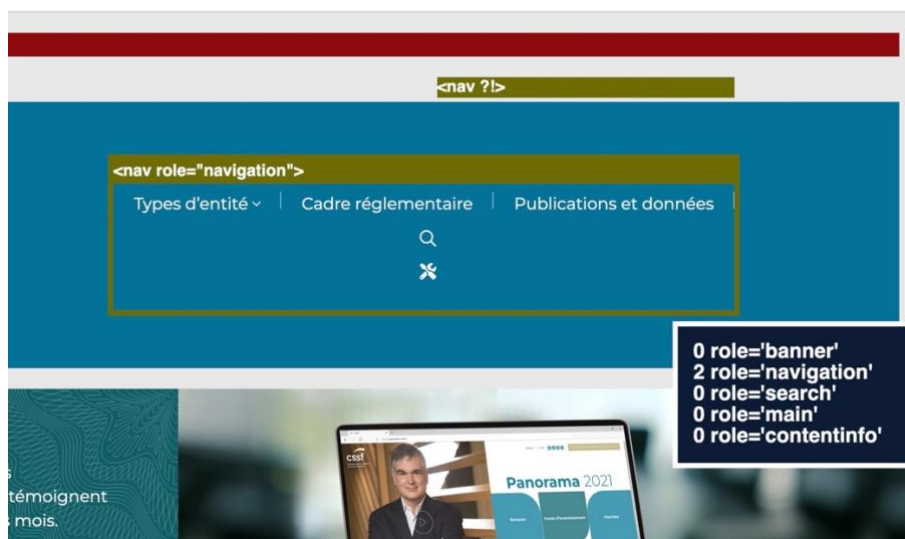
<nav ?!>

<nav role="navigation">

Types d'entité ⌄ | Cadre réglementaire | Publications et données

0 role='banner'
2 role='navigation'
0 role='search'
0 role='main'
0 role='contentinfo'

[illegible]s
témoignent
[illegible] mois.

cssf

Panorama 2021